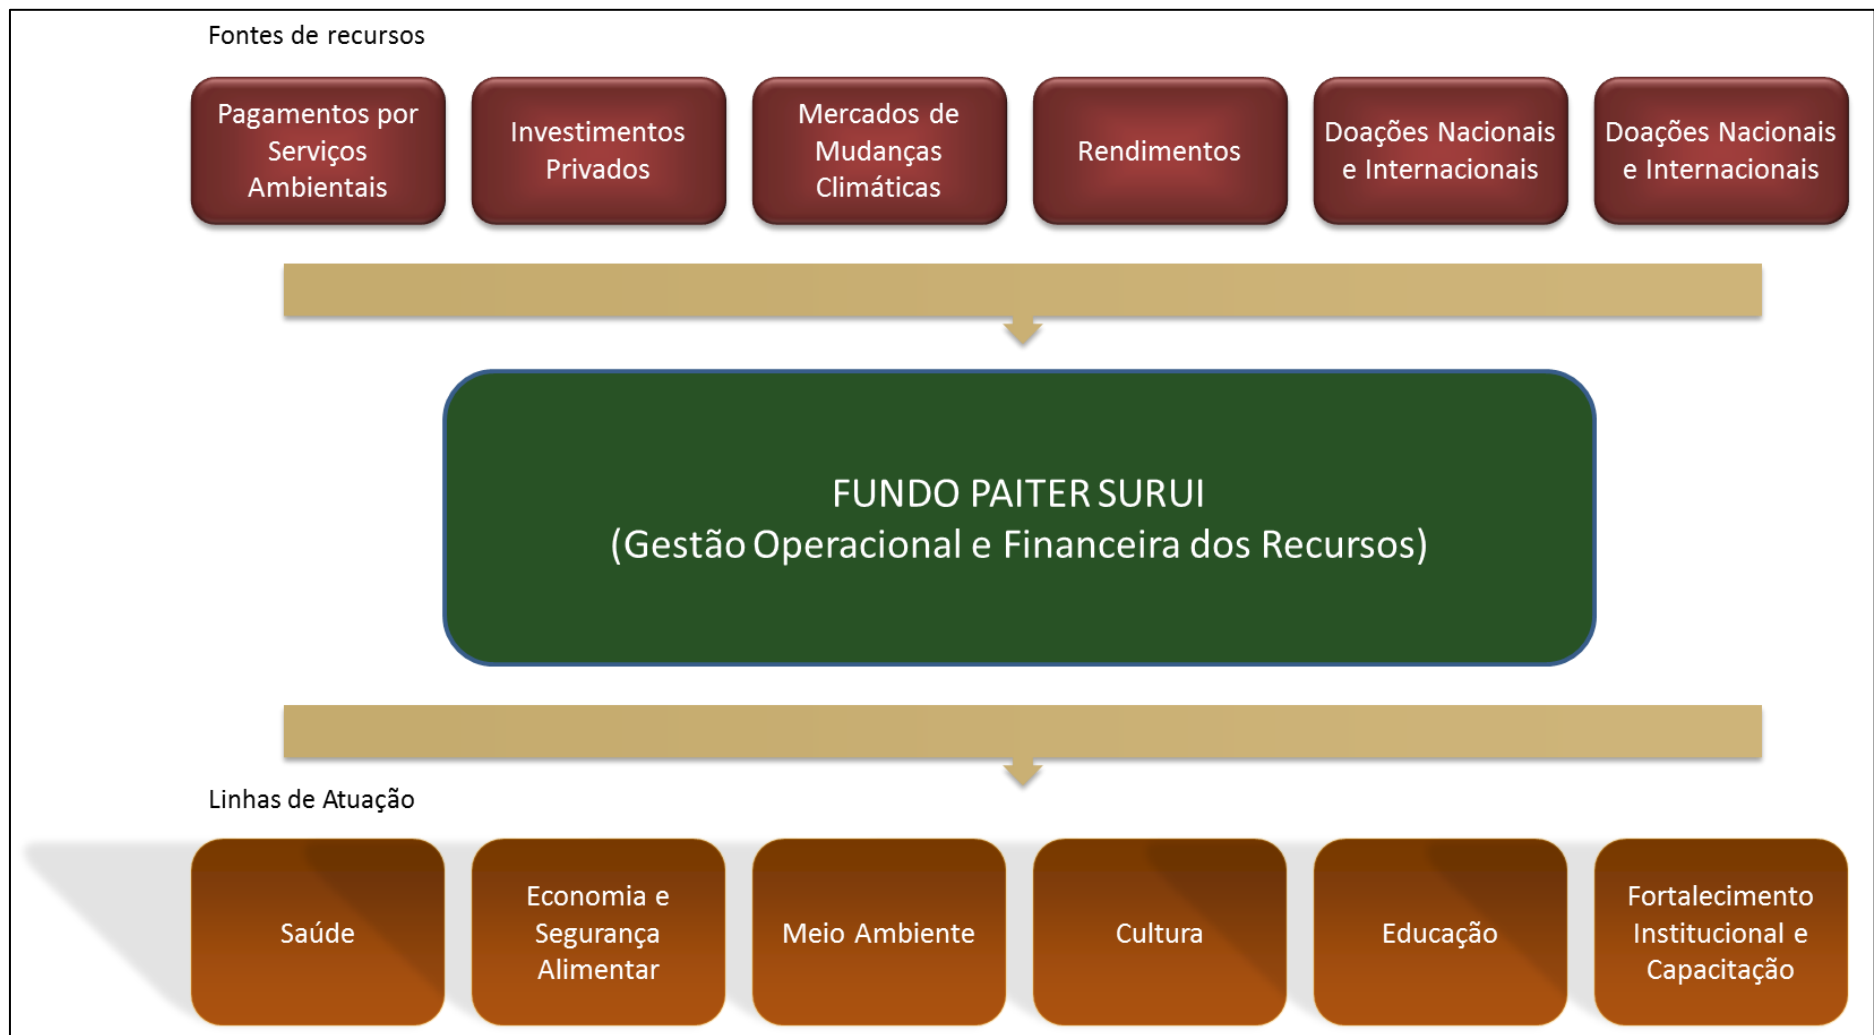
Fontes de recursos

Pagamentos por Serviços Ambientais

Investimentos Privados

Mercados de Mudanças Climáticas

Rendimentos

Doações Nacionais e Internacionais

Doações Nacionais e Internacionais

FUNDO PAITER SURUI
(Gestão Operacional e Financeira dos Recursos)

Linhas de Atuação

Saúde

Economia e Segurança Alimentar

Meio Ambiente

Cultura

Educação

Fortalecimento Institucional e Capacitação